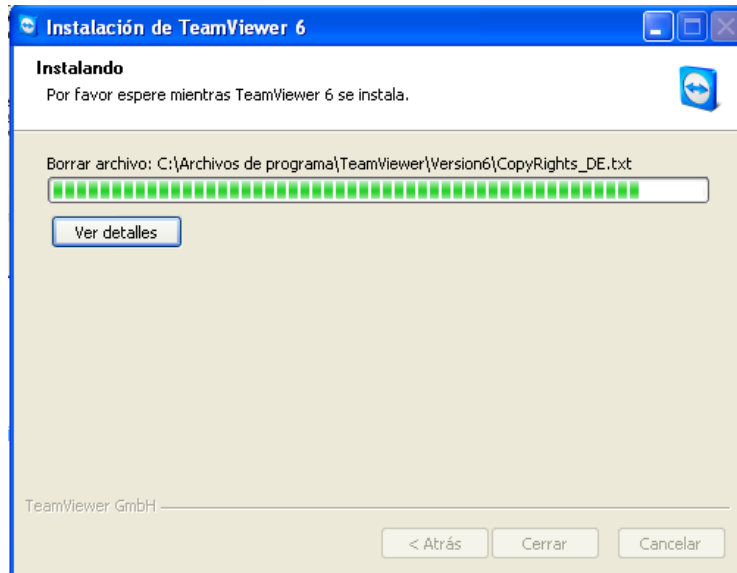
Instalación de TeamViewer 6

Instalando

Por favor espere mientras TeamViewer 6 se instala.

Borrar archivo: C:\Archivos de programa\TeamViewer\Version6\CopyRights_DE.txt

Ver detalles

TeamViewer GmbH

< Atrás Cerrar Cancelar